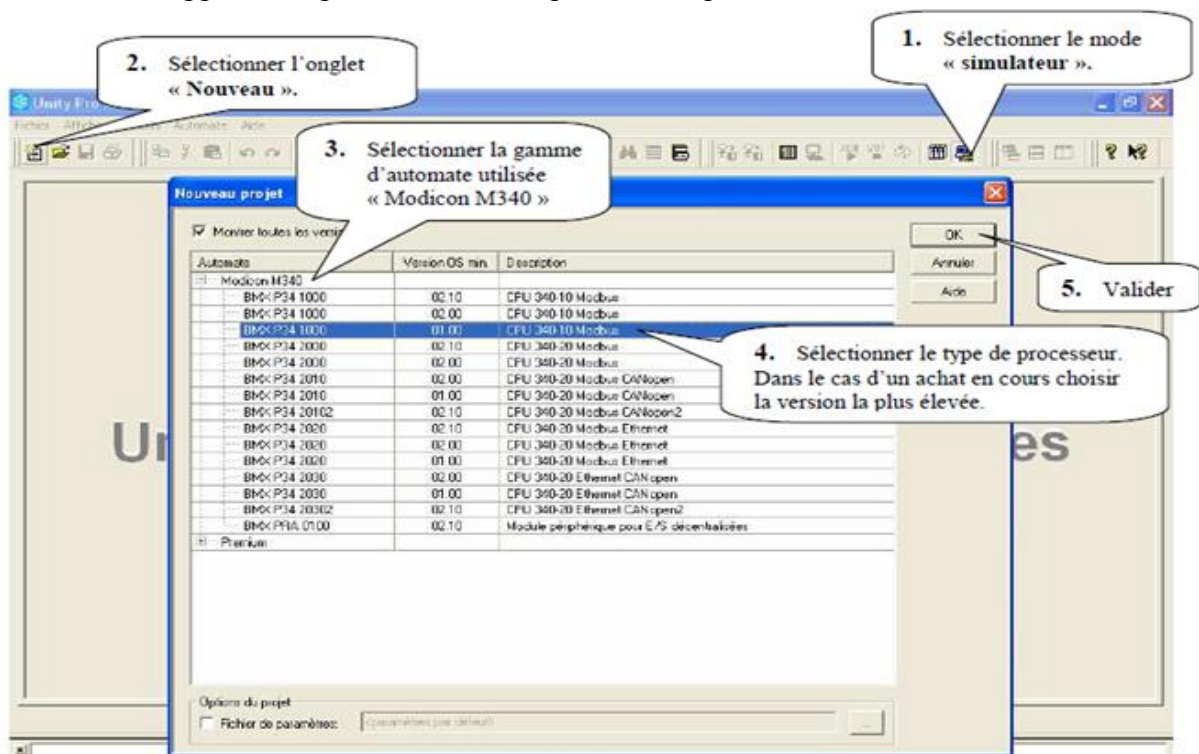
2. Sélectionner l'onglet « Nouveau ».

1. Sélectionner le mode « simulateur ».

Unity Pro

Fichier Affich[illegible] Automate Aide

3. Sélectionner la gamme d'automate utilisée « Modicon M340 »

Nouveau projet

Montrer toutes les versi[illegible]

OK

Annuler

Aide

5. Valider

| Automate | Version OS min. | Description |
|---|---|---|
| Modicon M340 | | |
| BMX P34 1000 | 02.10 | CPU 340-10 Modbus |
| BMX P34 1000 | 02.00 | CPU 340-10 Modbus |
| BMX P34 1000 | 01.00 | CPU 340-10 Modbus |
| BMX P34 2000 | 02.10 | CPU 340-20 Modbus |
| BMX P34 2000 | 02.00 | CPU 340-20 Modbus |
| BMX P34 2010 | 02.00 | CPU 340-20 Modbus CANopen |
| BMX P34 2010 | 01.00 | CPU 340-20 Modbus CANopen |
| BMX P34 20102 | 02.10 | CPU 340-20 Modbus CANopen2 |
| BMX P34 2020 | 02.10 | CPU 340-20 Modbus Ethernet |
| BMX P34 2020 | 02.00 | CPU 340-20 Modbus Ethernet |
| BMX P34 2020 | 01.00 | CPU 340-20 Modbus Ethernet |
| BMX P34 2030 | 02.00 | CPU 340-20 Ethernet CANopen |
| BMX P34 2030 | 01.00 | CPU 340-20 Ethernet CANopen |
| BMX P34 20302 | 02.10 | CPU 340-20 Ethernet CANopen2 |
| BMX PRA 0100 | 02.10 | Module périphérique pour E/S décentralisées |
| Premium | | |

4. Sélectionner le type de processeur. Dans le cas d'un achat en cours choisir la version la plus élevée.

Un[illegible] es

Options du projet

Fichier de paramètres: (paramètres par défaut)